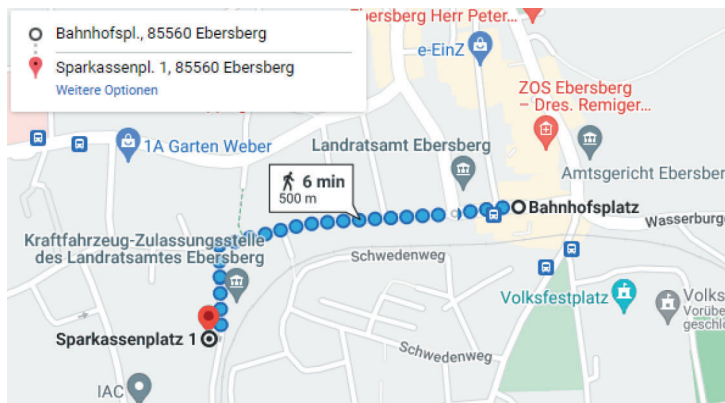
Bahnhofspl., 85560 Ebersberg
Sparkassenpl. 1, 85560 Ebersberg
Weitere Optionen

Ebersberg Herr Peter...
e-EinZ
ZOS Ebersberg – Dres. Remiger...
1A Garten Weber
Landratsamt Ebersberg
Amtsgericht Ebersberg
6 min
500 m
Bahnhofsplatz
Wasserburge
Kraftfahrzeug-Zulassungsstelle des Landratsamtes Ebersberg
Schwedenweg
Volksfestplatz
Volks Vorübe geschlo
Sparkassenplatz 1
Schwedenweg
IAC